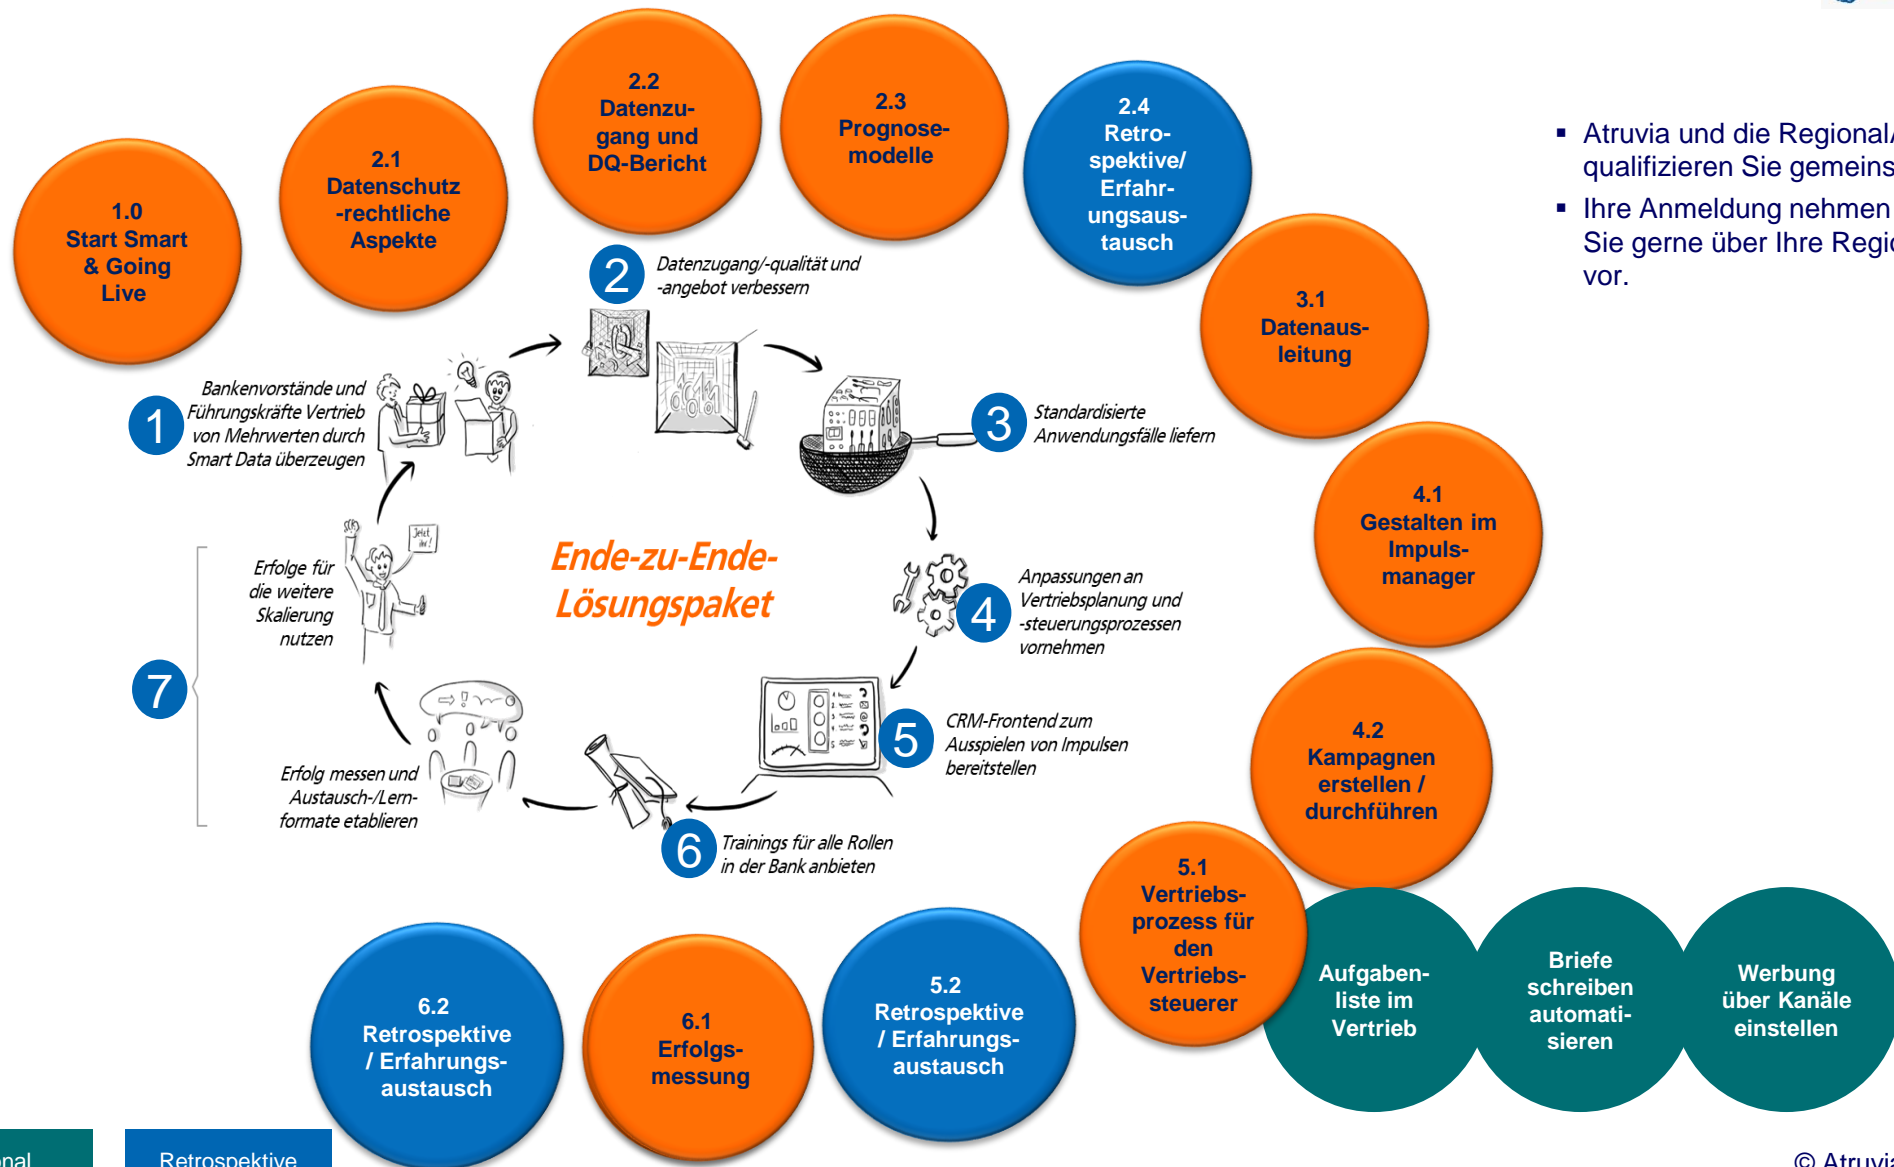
1.0
Start Smart & Going Live

2.1
Datenschutz-rechtliche Aspekte

2.2
Datenzugang und DQ-Bericht

2.3
Prognosemodelle

2.4
Retrospektive/ Erfahrungsaustausch

3.1
Datenausleitung

4.1
Gestalten im Impulsmanager

4.2
Kampagnen erstellen / durchführen

5.1
Vertriebsprozess für den Vertriebssteuerer

Aufgabenliste im Vertrieb

Briefe schreiben automatisieren

Werbung über Kanäle einstellen

5.2
Retrospektive / Erfahrungsaustausch

6.1
Erfolgsmessung

6.2
Retrospektive / Erfahrungsaustausch

▪ Atruvia und die Regional/ qualifizieren Sie gemeins

▪ Ihre Anmeldung nehmen Sie gerne über Ihre Regio vor.

1 Bankenvorstände und Führungskräfte Vertrieb von Mehrwerten durch Smart Data überzeugen

2 Datenzugang/-qualität und -angebot verbessern

3 Standardisierte Anwendungsfälle liefern

4 Anpassungen an Vertriebsplanung und -steuerungsprozessen vornehmen

5 CRM-Frontend zum Ausspielen von Impulsen bereitstellen

6 Trainings für alle Rollen in der Bank anbieten

Erfolg messen und Austausch-/Lernformate etablieren

Erfolge für die weitere Skalierung nutzen

7

Jetzt ich!

Ende-zu-Ende-Lösungspaket

onal

Retrospektive

© Atruvia